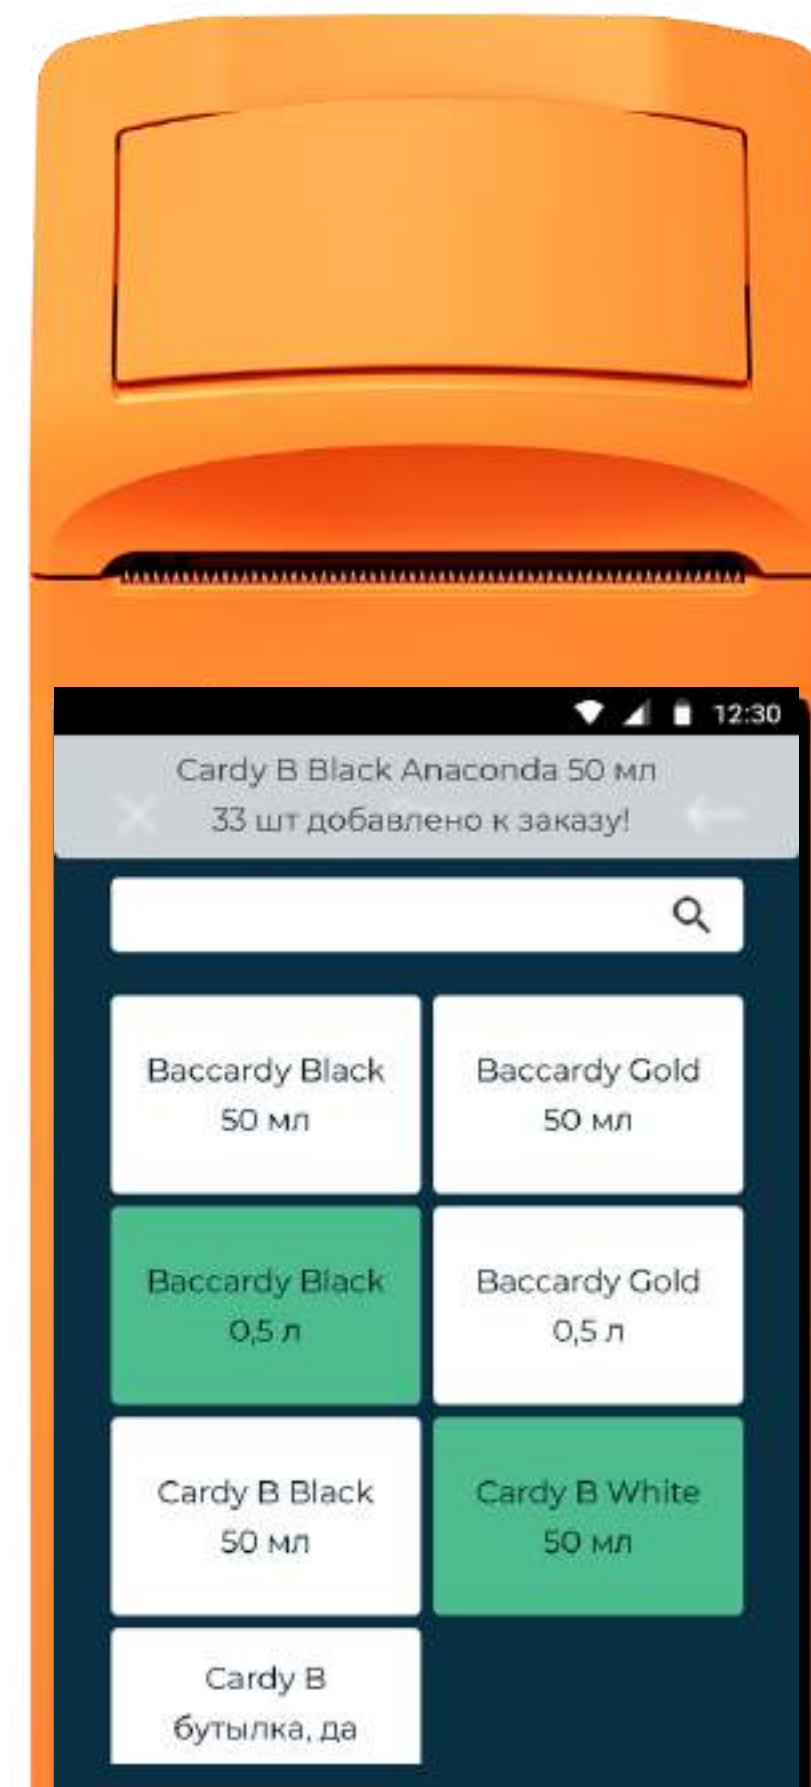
12:30

Cardy B Black Anaconda 50 мл
33 шт добавлено к заказу!

Baccardy Black
50 мл

Baccardy Gold
50 мл

Baccardy Black
0,5 л

Baccardy Gold
0,5 л

Cardy B Black
50 мл

Cardy B White
50 мл

Cardy B
бутылка, да